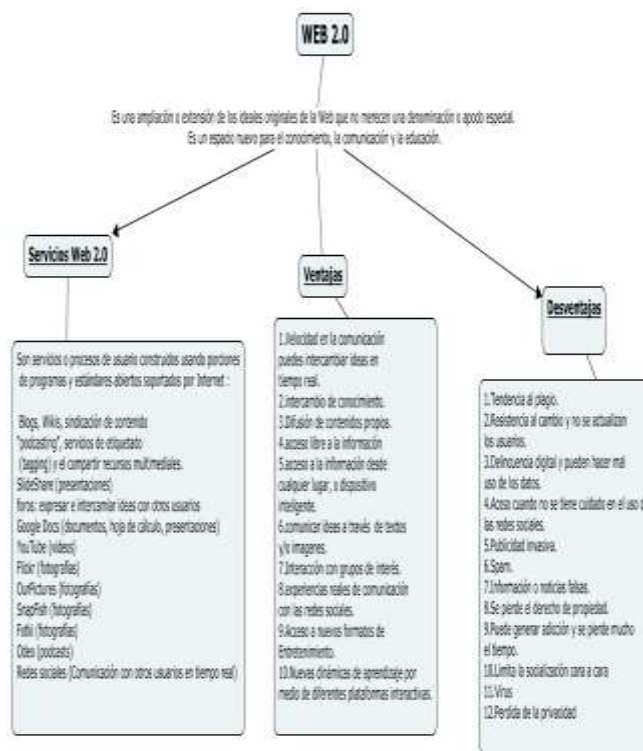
WEB 2.0

Es una ampliación o extensión de los ideales originales de la Web que no merecen una denominación o apodo especial.
Es un espacio nuevo para el conocimiento, la comunicación y la educación.

Servicios Web 2.0

Son servicios o procesos de usuario construidos usando porciones de programas y estándares abiertos soportados por Internet :

Blogs, Wikis, sindicación de contenido "podcasting", servicios de etiquetado (tagging) y el compartir recursos multimediales.
SlideShare (presentaciones)
foros: expresar e intercambiar ideas con otros usuarios
Google Docs (documentos, hoja de cálculo, presentaciones)
YouTube (videos)
Flickr (fotografías)
OurPictures (fotografías)
SnapFish (fotografías)
Fotki (fotografías)
Odeo (podcasts)
Redes sociales (Comunicación con otros usuarios en tiempo real)

Ventajas

1.Velocidad en la comunicación puedes intercambiar ideas en tiempo real.
2.Intercambio de conocimiento.
3.Difusión de contenidos propios.
4.acceso libre a la información
5.acceso a la información desde cualquier lugar, o dispositivo inteligente.
6.comunicar ideas a través de textos y/o imagenes.
7.Interacción con grupos de interés.
8.experiencias reales de comunicación con las redes sociales.
9.Acceso a nuevos formatos de Entretenimiento.
10.Nuevas dinámicas de aprendizaje por medio de diferentes plataformas interactivas.

Desventajas

1.Tendencia al plagio.
2.Resistencia al cambio y no se actualizan los usuarios.
3.Delincuencia digital y pueden hacer mal uso de los datos.
4.Acoso cuando no se tiene cuidado en el uso de las redes sociales.
5.Publicidad invasiva.
6.Spam.
7.Información o noticias falsas.
8.Se pierde el derecho de propiedad.
9.Puede generar adicción y se pierde mucho el tiempo.
10.Limita la socialización cara a cara
11.Virus
12.Perdida de la privacidad